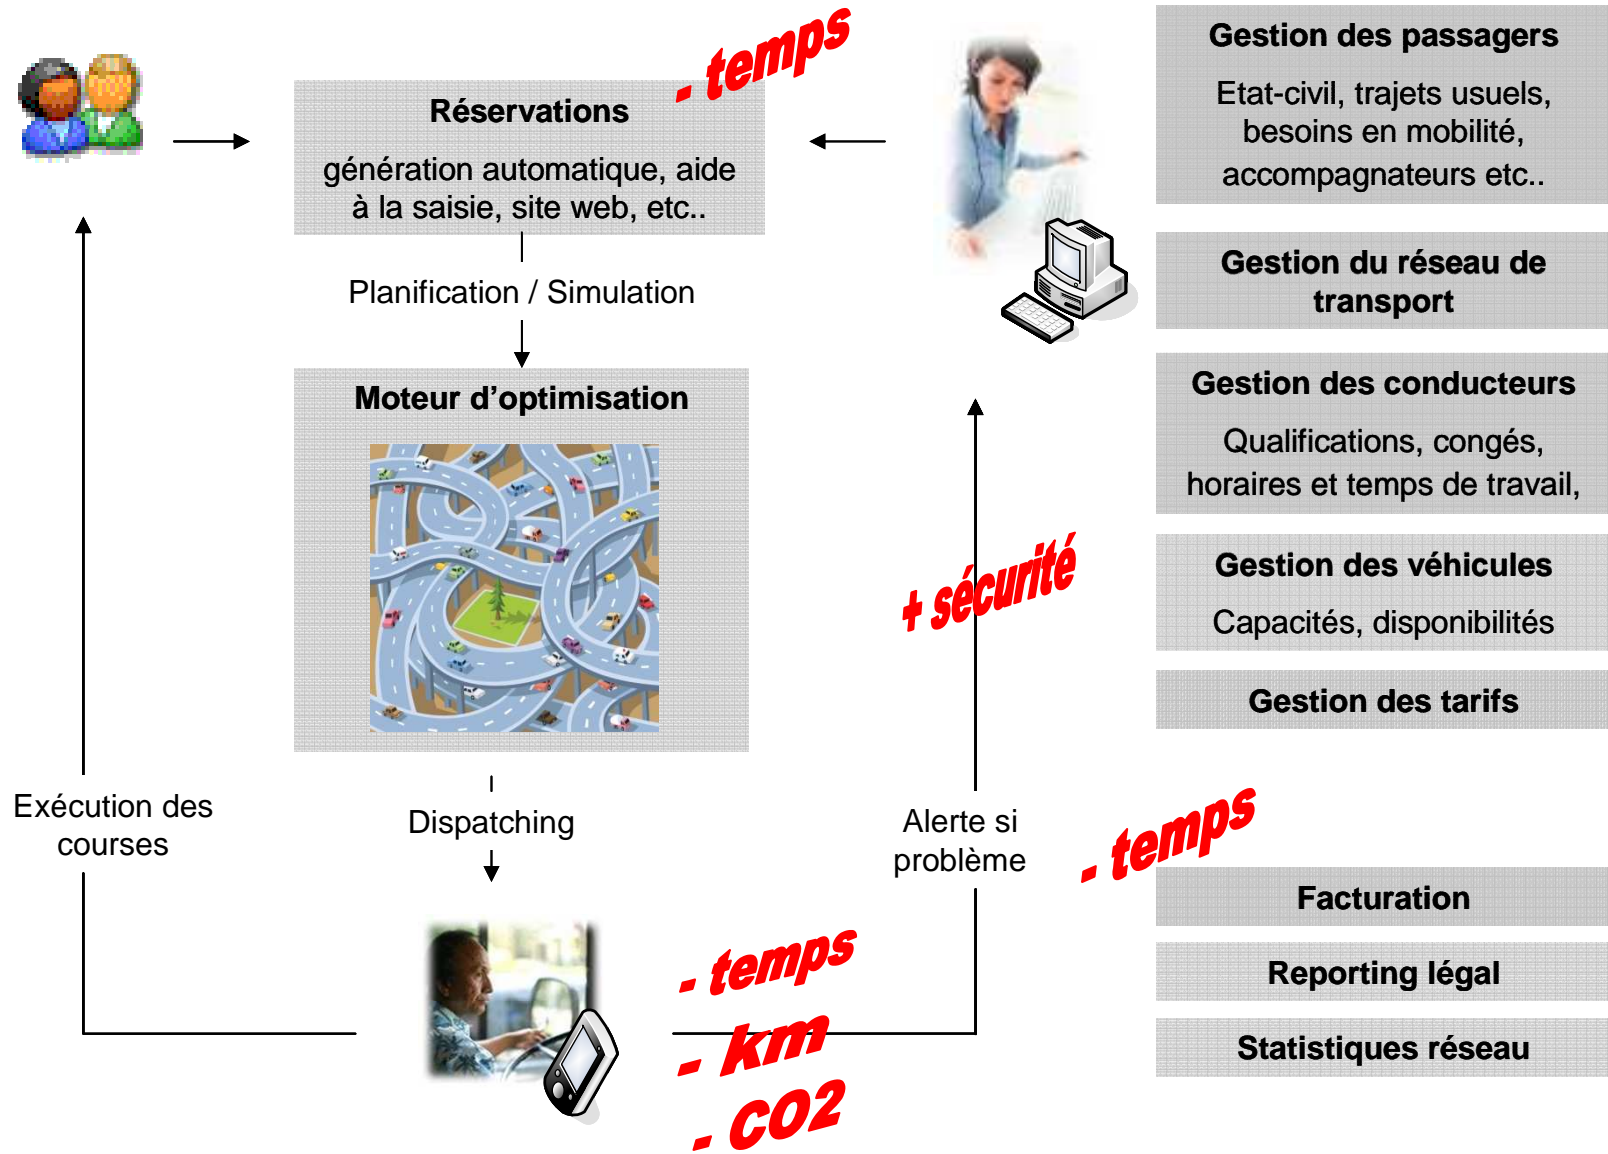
- temps

Réservations

génération automatique, aide à la saisie, site web, etc..

Planification / Simulation

Moteur d'optimisation

Dispatching

Exécution des courses

Alerte si problème

+ sécurité

- temps

- temps

- km

- CO2

Gestion des passagers

Etat-civil, trajets usuels, besoins en mobilité, accompagnateurs etc..

Gestion du réseau de transport

Gestion des conducteurs

Qualifications, congés, horaires et temps de travail,

Gestion des véhicules

Capacités, disponibilités

Gestion des tarifs

Facturation

Reporting légal

Statistiques réseau